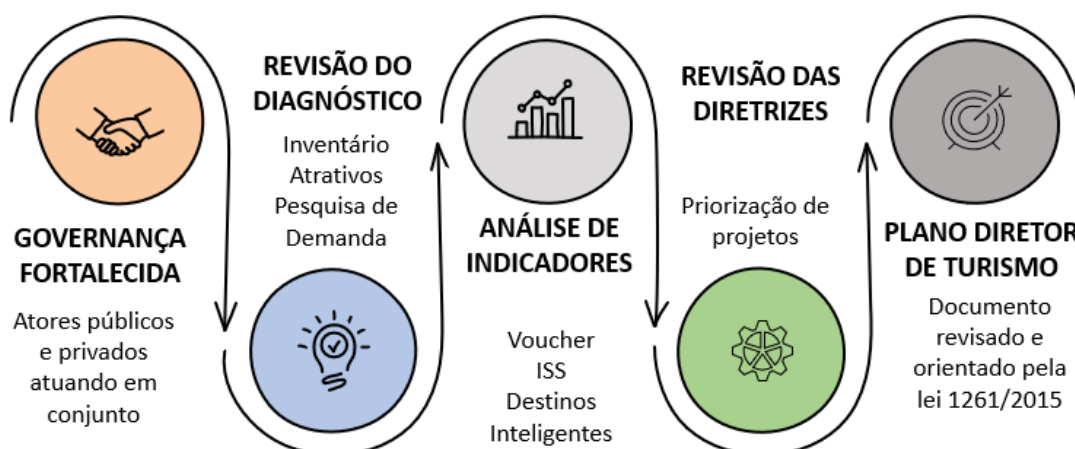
GOVERNANÇA FORTALECIDA

Atores públicos e privados atuando em conjunto

REVISÃO DO DIAGNÓSTICO

Inventário
Atrativos
Pesquisa de Demanda

ANÁLISE DE INDICADORES

Voucher
ISS
Destinos Inteligentes

REVISÃO DAS DIRETRIZES

Priorização de projetos

PLANO DIRETOR DE TURISMO

Documento revisado e orientado pela lei 1261/2015